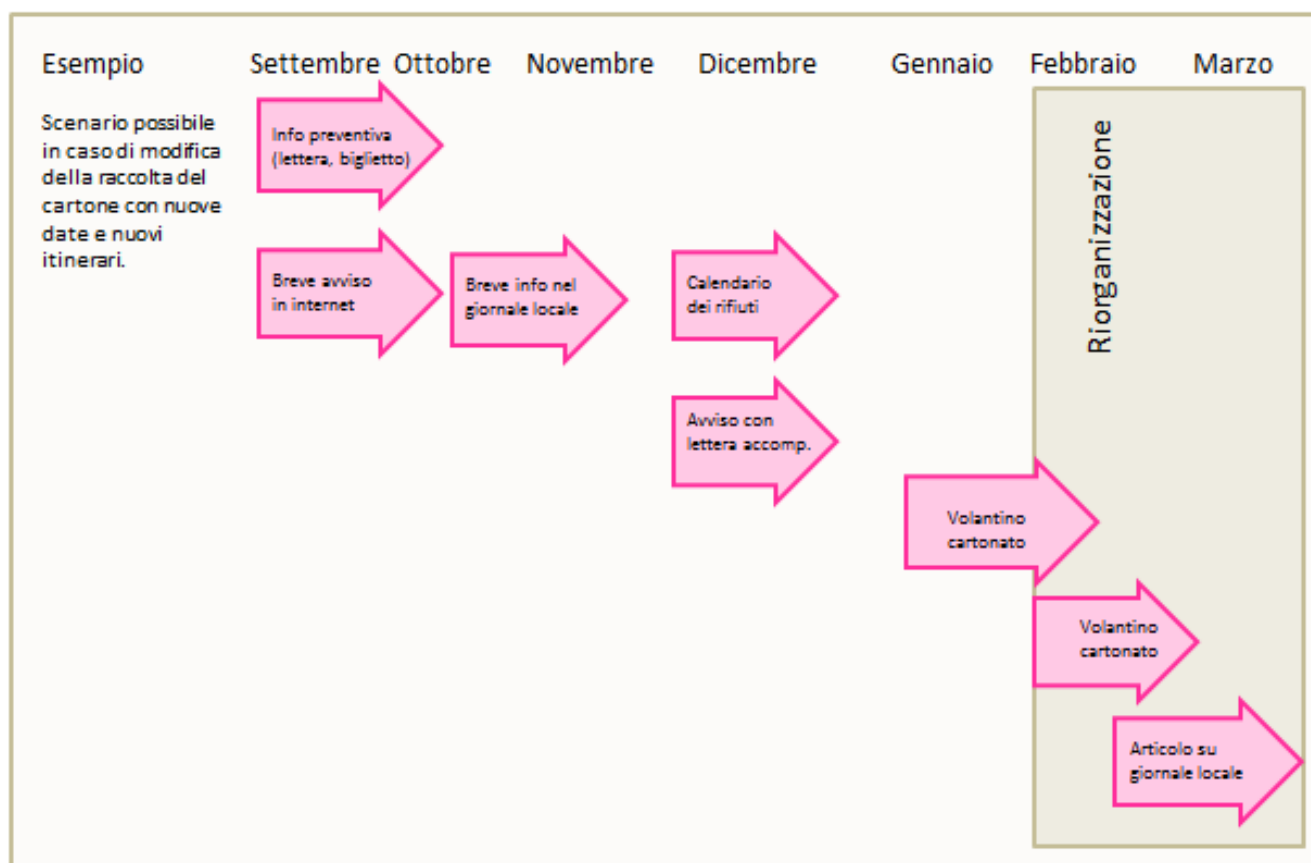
Esempio

Settembre Ottobre Novembre Dicembre Gennaio Febbraio Marzo

Scenario possibile in caso di modifica della raccolta del cartone con nuove date e nuovi itinerari.

Info preventiva (lettera, biglietto)

Riorganizzazione

Breve avviso in internet

Breve info nel giornale locale

Calendario dei rifiuti

Avviso con lettera accomp.

Volantino cartonato

Volantino cartonato

Articolo su giornale locale